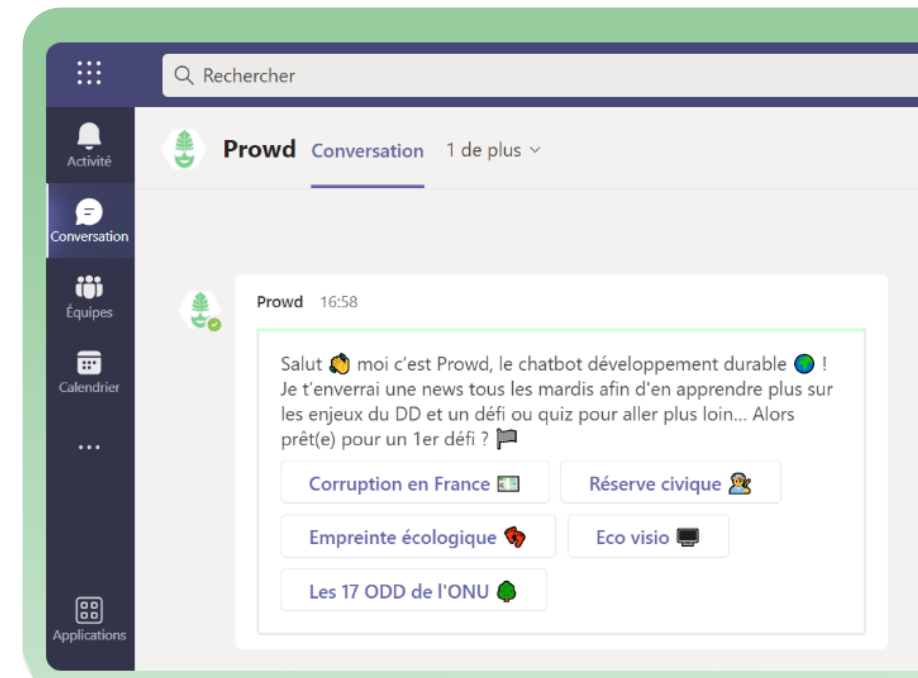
Rechercher

Activité

Conversation

Équipes

Calendrier

...

Applications

Prowd Conversation 1 de plus

Prowd 16:58

Salut 👋 moi c'est Prowd, le chatbot développement durable 🌍 ! Je t'enverrai une news tous les mardis afin d'en apprendre plus sur les enjeux du DD et un défi ou quiz pour aller plus loin... Alors prêt(e) pour un 1er défi ? 🏁

Corruption en France 💵

Réserve civique 👮

Empreinte écologique 👣

Eco visio 🖥️

Les 17 ODD de l'ONU 🌳